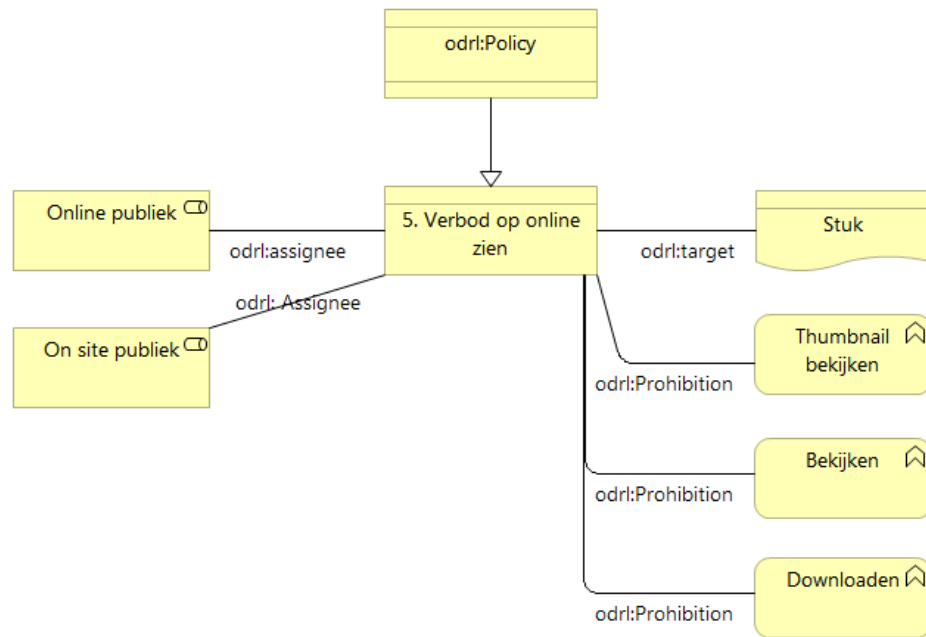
odrl:Policy

Online publiek

odrl:assignee

5. Verbod op online zien

odrl:target

Stuk

odrl: Assignee

On site publiek

Thumbnail bekijken

odrl:Prohibition

Bekijken

odrl:Prohibition

Downloaden

odrl:Prohibition